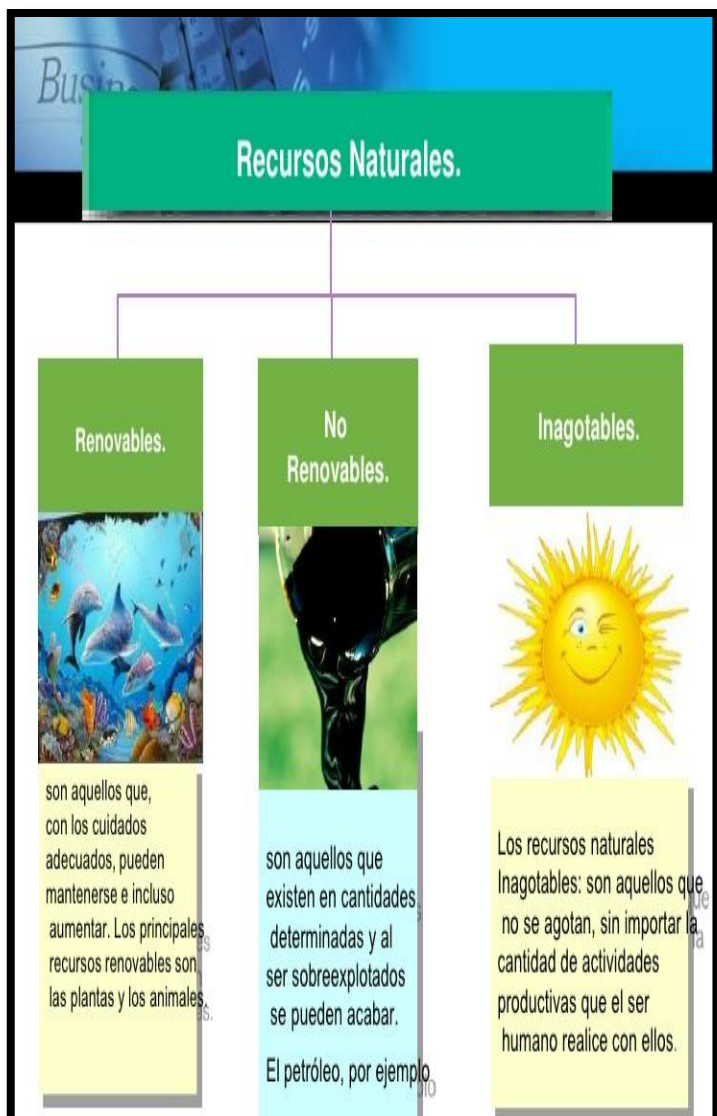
Busin

Recursos Naturales.

Renovables.

No Renovables.

Inagotables.

son aquellos que, con los cuidados adecuados, pueden mantenerse e incluso aumentar. Los principales recursos renovables son, las plantas y los animales.

son aquellos que existen en cantidades determinadas y al ser sobreexplotados se pueden acabar.

El petróleo, por ejemplo.

Los recursos naturales Inagotables: son aquellos que no se agotan, sin importar la cantidad de actividades productivas que el ser humano realice con ellos.